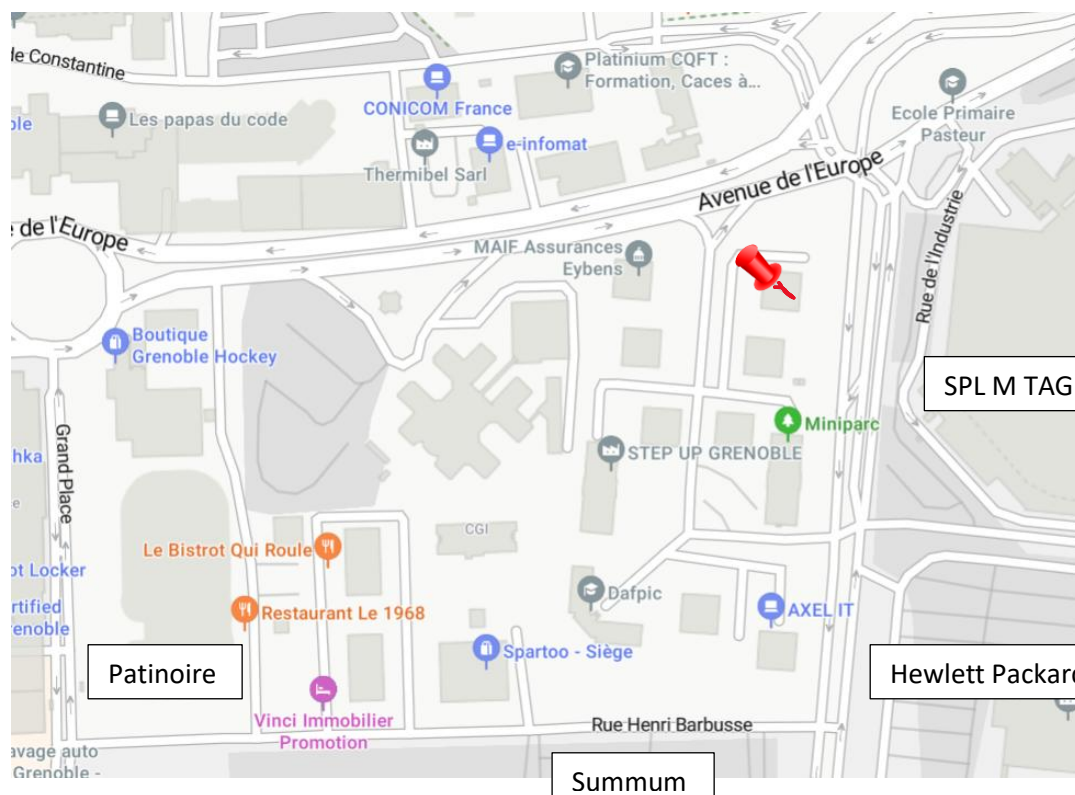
de Constantine

ble

Les papas du code

CONICOM France

Platinium CQFT : Formation, Caces à...

e-infomat

Thermibel Sarl

Ecole Primaire Pasteur

Avenue de l'Europe

e de l'Europe

MAIF Assurances Eybens

Rue de l'Industrie

Boutique Grenoble Hockey

SPL M TAG

hka

Grand Place

Miniparc

STEP UP GRENOBLE

CGI

Le Bistrot Qui Roule

ot Locker

rtified renoble

Restaurant Le 1968

Dafpic

AXEL IT

Spartoo - Siège

Patinoire

Hewlett Packard

Vinci Immobilier Promotion

Rue Henri Barbusse

avage auto Grenoble -

Summum